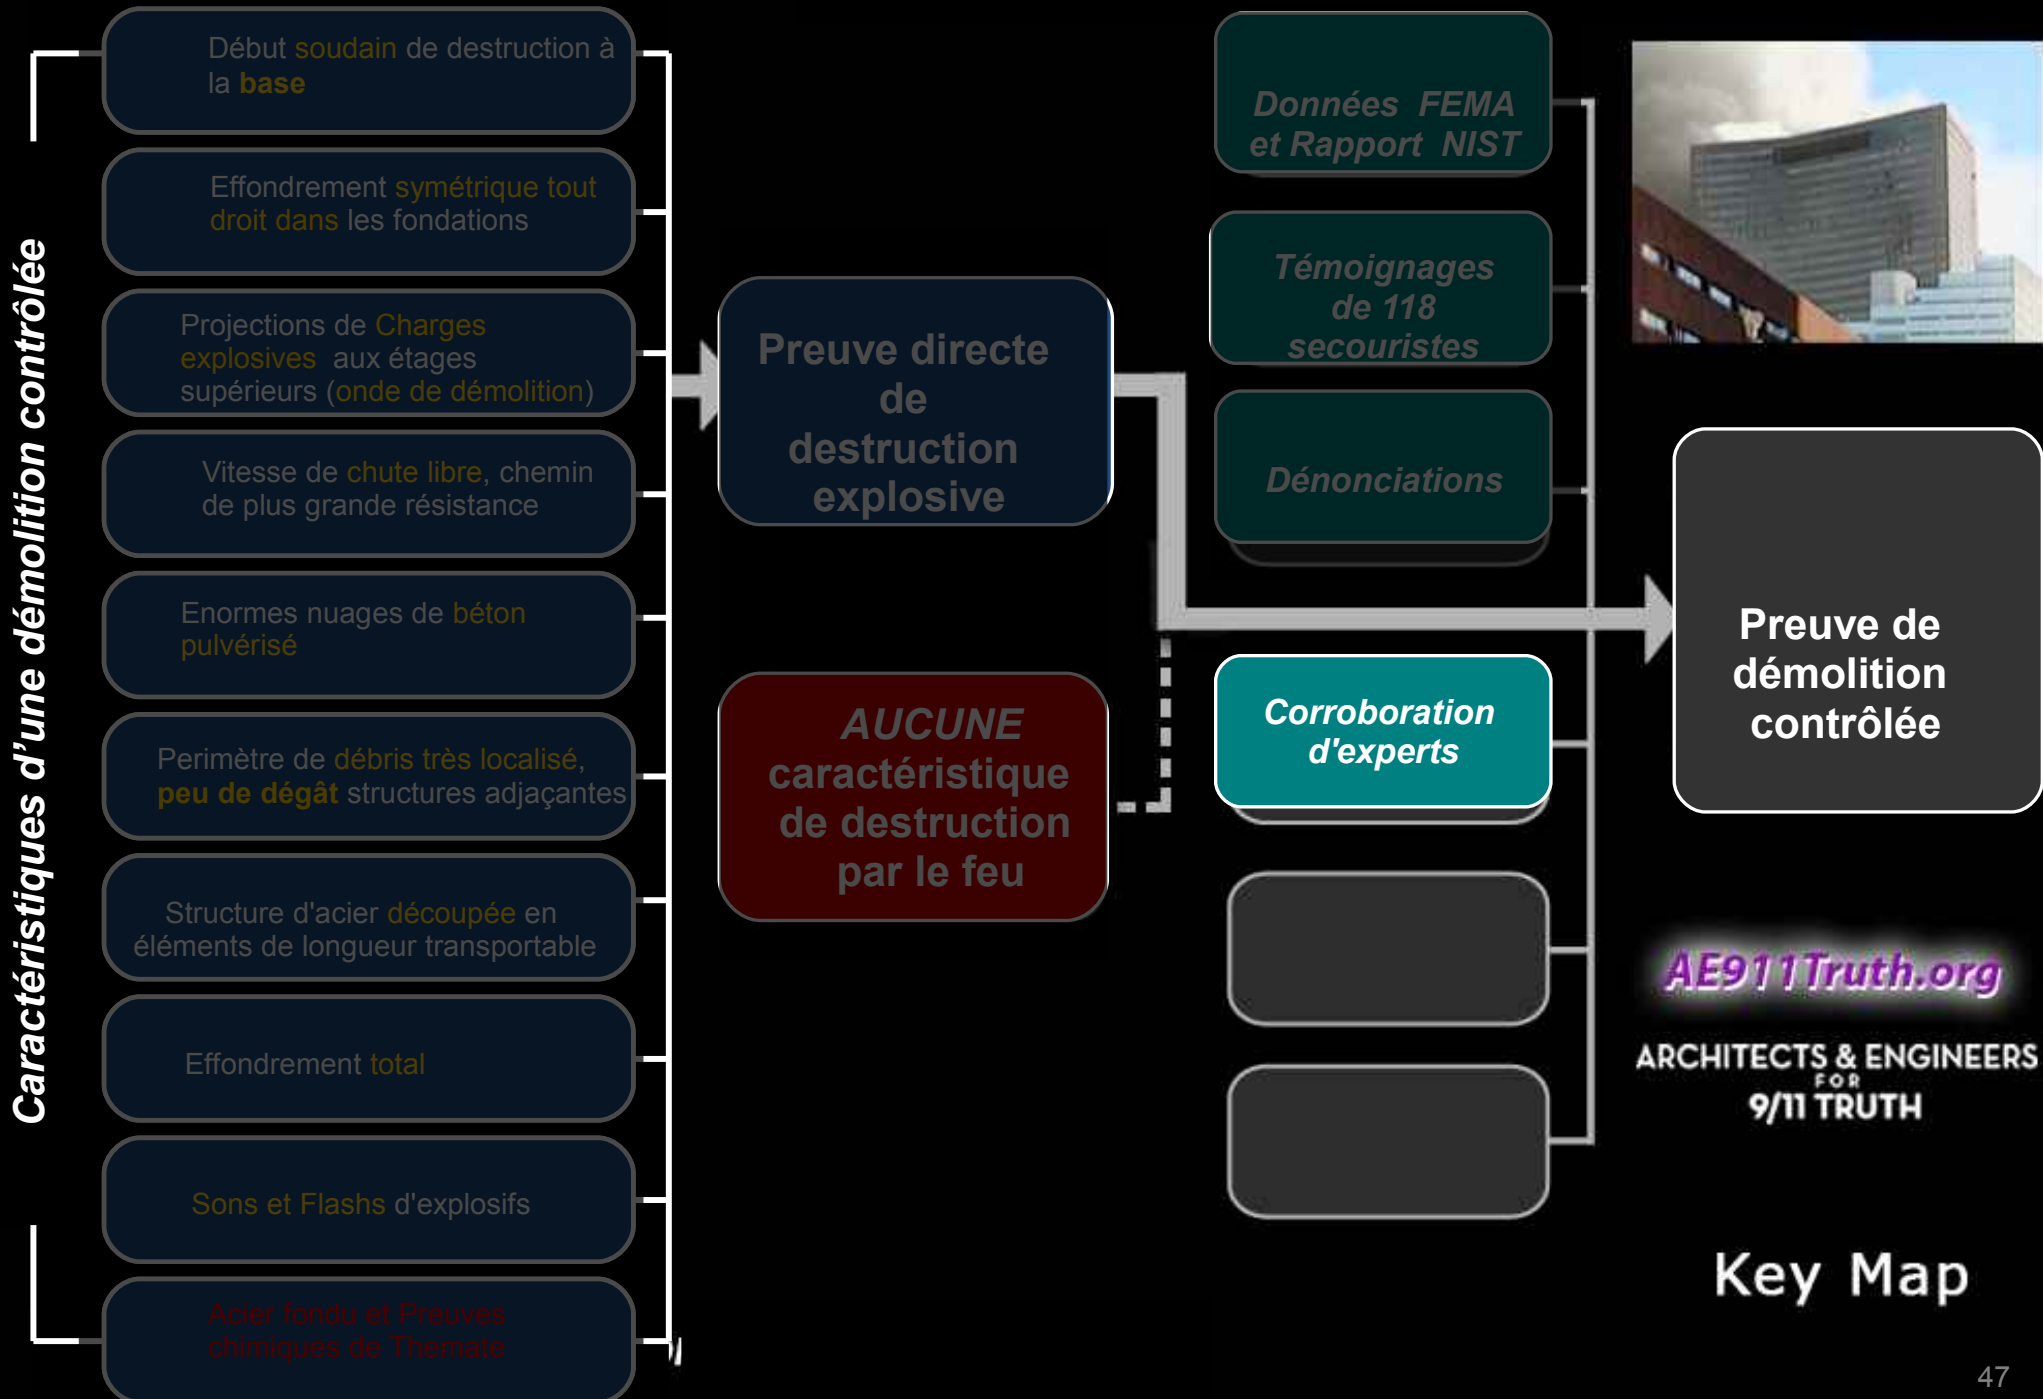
Caractéristiques d'une démolition contrôlée

Début soudain de destruction à la base

Effondrement symétrique tout droit dans les fondations

Projections de Charges explosives aux étages supérieurs (onde de démolition)

Vitesse de chute libre, chemin de plus grande résistance

Enormes nuages de béton pulvérisé

Perimètre de débris très localisé, peu de dégât structures adjaçantes

Structure d'acier découpée en éléments de longueur transportable

Effondrement total

Sons et Flashs d'explosifs

Acier fondu et Preuves chimiques de Thermate

Preuve directe de destruction explosive

AUCUNE caractéristique de destruction par le feu

Données FEMA et Rapport NIST

Témoignages de 118 secouristes

Dénonciations

Corroboration d'experts

Preuve de démolition contrôlée

AE911Truth.org

ARCHITECTS & ENGINEERS FOR 9/11 TRUTH

Key Map

47